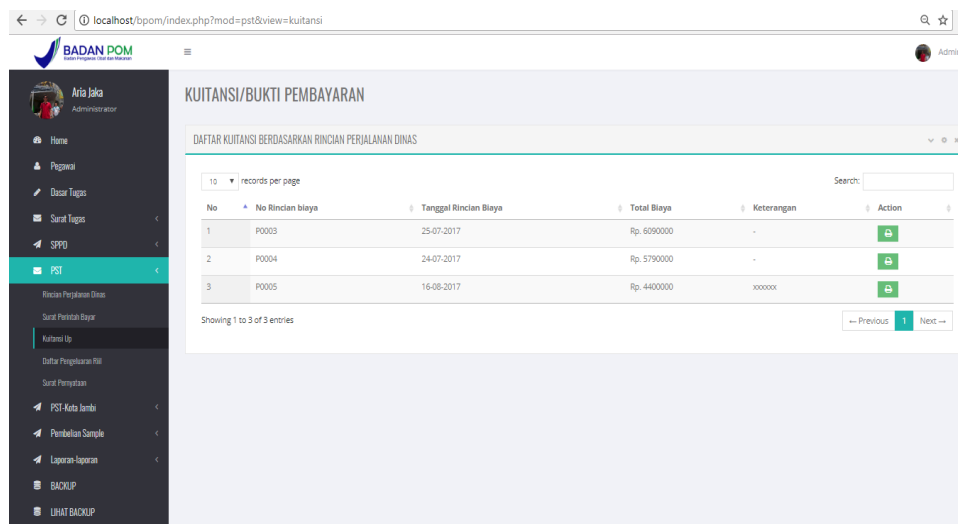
localhost/bpom/index.php?mod=pst&view=kuitansi

BADAN POM
Badan Pengawas Obat dan Makanan

Admi

Aria Jaka
Administrator

Home
Pegawai
Dasar Tugas
Surat Tugas
SPPD
PST
Rincian Perjalanan Dinas
Surat Perintah Bayar
Kuitansi Up
Daftar Pengeluaran Riil
Surat Pernyataan
PST-Kota Jambi
Pembelian Sample
Laporan-laporan
BACKUP
LIHAT BACKUP

KUITANSI/BUKTI PEMBAYARAN

DAFTAR KUITANSI BERDASARKAN RINCIAN PERJALANAN DINAS

10 records per page

Search:

| No | No Rincian biaya | Tanggal Rincian Biaya | Total Biaya | Keterangan | Action |
|---|---|---|---|---|---|
| 1 | P0003 | 25-07-2017 | Rp. 6090000 | - | |
| 2 | P0004 | 24-07-2017 | Rp. 5790000 | - | |
| 3 | P0005 | 16-08-2017 | Rp. 4400000 | xxxxxx | |

Showing 1 to 3 of 3 entries

← Previous 1 Next →